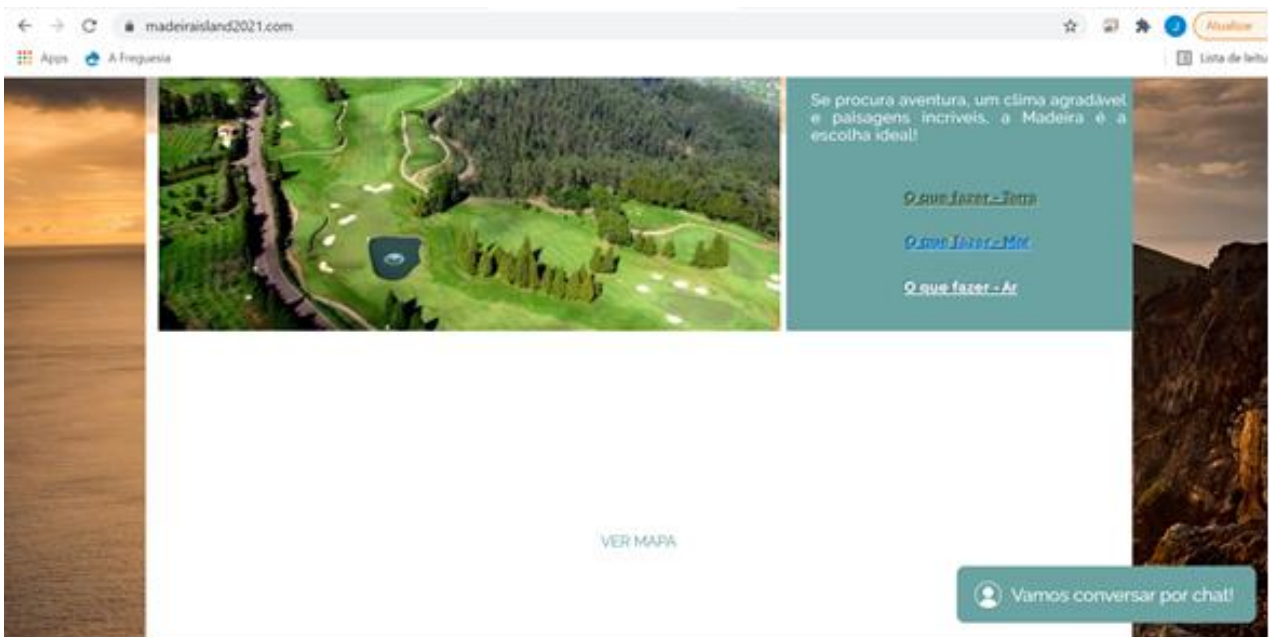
madeiraisland2021.com

Atualizar

Apps A Freguesia

Lista de leitu

Se procura aventura, um clima agradável e paisagens incríveis, a Madeira é a escolha ideal!

O que fazer - Terra

O que fazer - Mar

O que fazer - Ar

VER MAPA

Vamos conversar por chat!